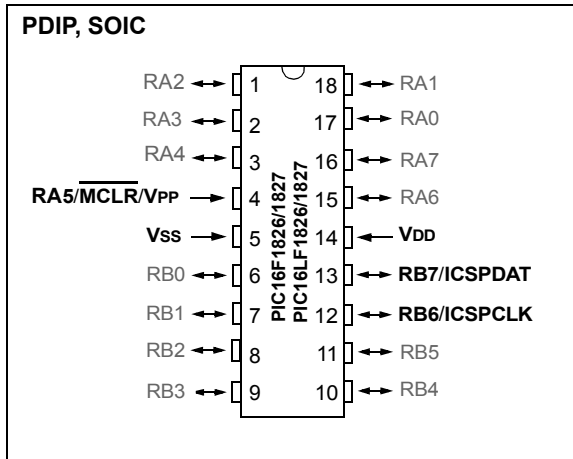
PDIP, SOIC

RA2 1
RA3 2
RA4 3
RA5/$\overline{MCLR}$/VPP 4
VSS 5
RB0 6
RB1 7
RB2 8
RB3 9

18 RA1
17 RA0
16 RA7
15 RA6
14 VDD
13 RB7/ICSPDAT
12 RB6/ICSPCLK
11 RB5
10 RB4

PIC16F1826/1827
PIC16LF1826/1827